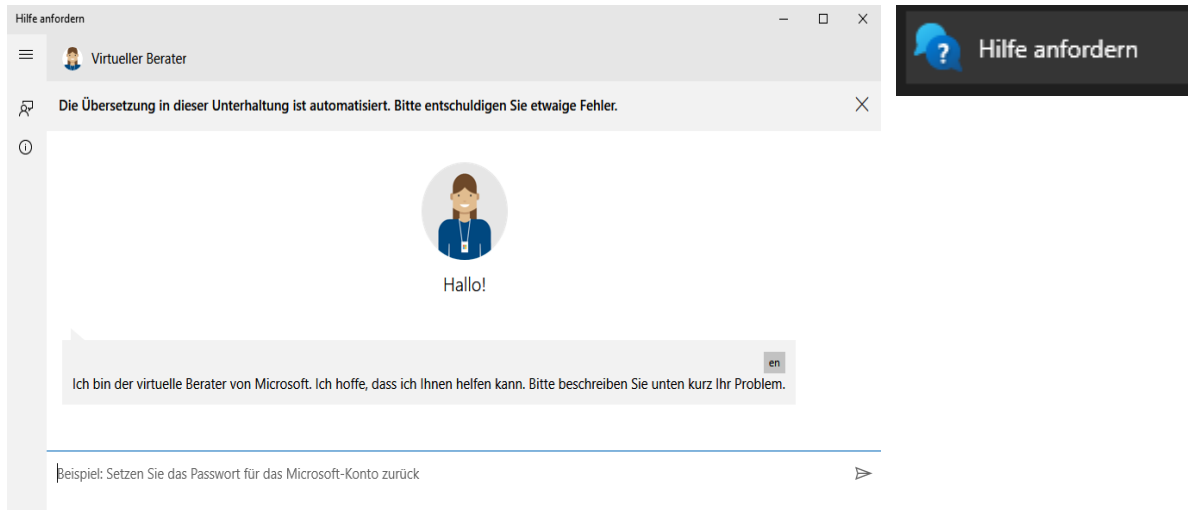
Hilfe anfordern

Virtueller Berater

Die Übersetzung in dieser Unterhaltung ist automatisiert. Bitte entschuldigen Sie etwaige Fehler.

Hallo!

en

Ich bin der virtuelle Berater von Microsoft. Ich hoffe, dass ich Ihnen helfen kann. Bitte beschreiben Sie unten kurz Ihr Problem.

Beispiel: Setzen Sie das Passwort für das Microsoft-Konto zurück

Hilfe anfordern